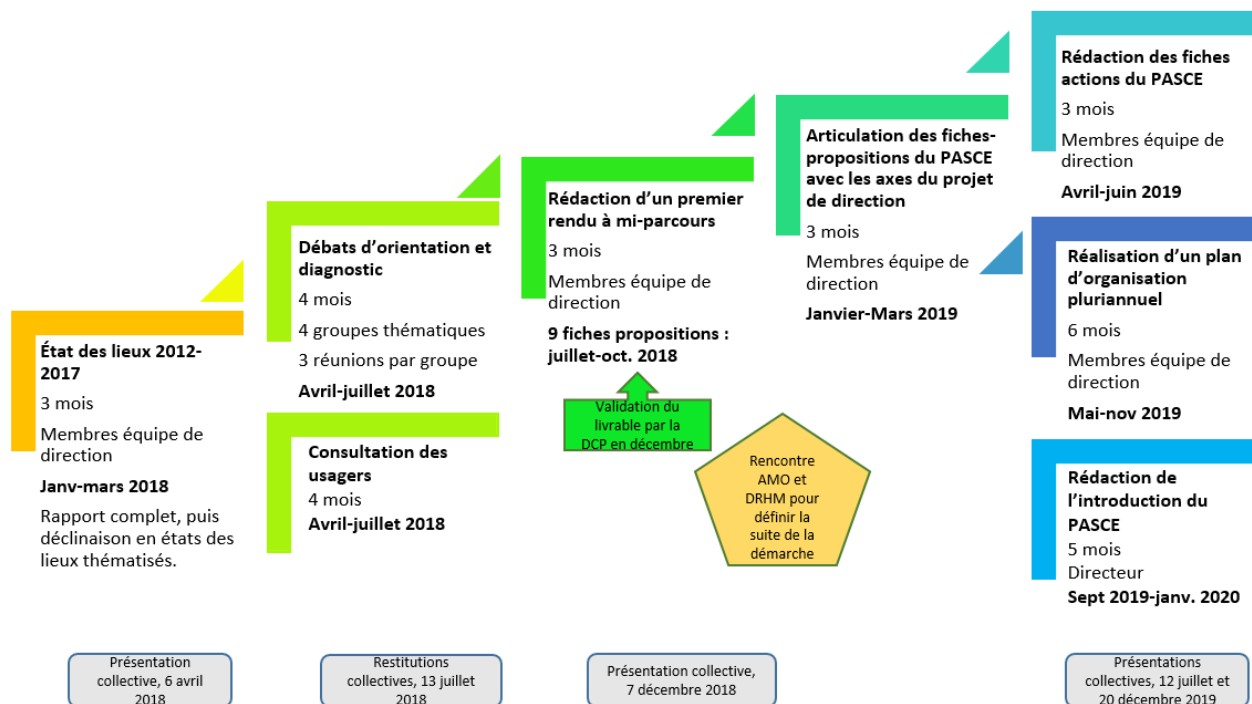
État des lieux 2012-2017

3 mois

Membres équipe de direction

Janv-mars 2018

Rapport complet, puis déclinaison en états des lieux thématisés.

Débats d'orientation et diagnostic

4 mois

4 groupes thématiques

3 réunions par groupe

Avril-juillet 2018

Consultation des usagers

4 mois

Avril-juillet 2018

Rédaction d'un premier rendu à mi-parcours

3 mois

Membres équipe de direction

9 fiches propositions : juillet-oct. 2018

Validation du livrable par la DCP en décembre

Rencontre AMO et DRHM pour définir la suite de la démarche

Articulation des fiches-propositions du PASCE avec les axes du projet de direction

3 mois

Membres équipe de direction

Janvier-Mars 2019

Rédaction des fiches actions du PASCE

3 mois

Membres équipe de direction

Avril-juin 2019

Réalisation d'un plan d'organisation pluriannuel

6 mois

Membres équipe de direction

Mai-nov 2019

Rédaction de l'introduction du PASCE

5 mois

Directeur

Sept 2019-janv. 2020

Présentation collective, 6 avril 2018

Restitutions collectives, 13 juillet 2018

Présentation collective, 7 décembre 2018

Présentations collectives, 12 juillet et 20 décembre 2019